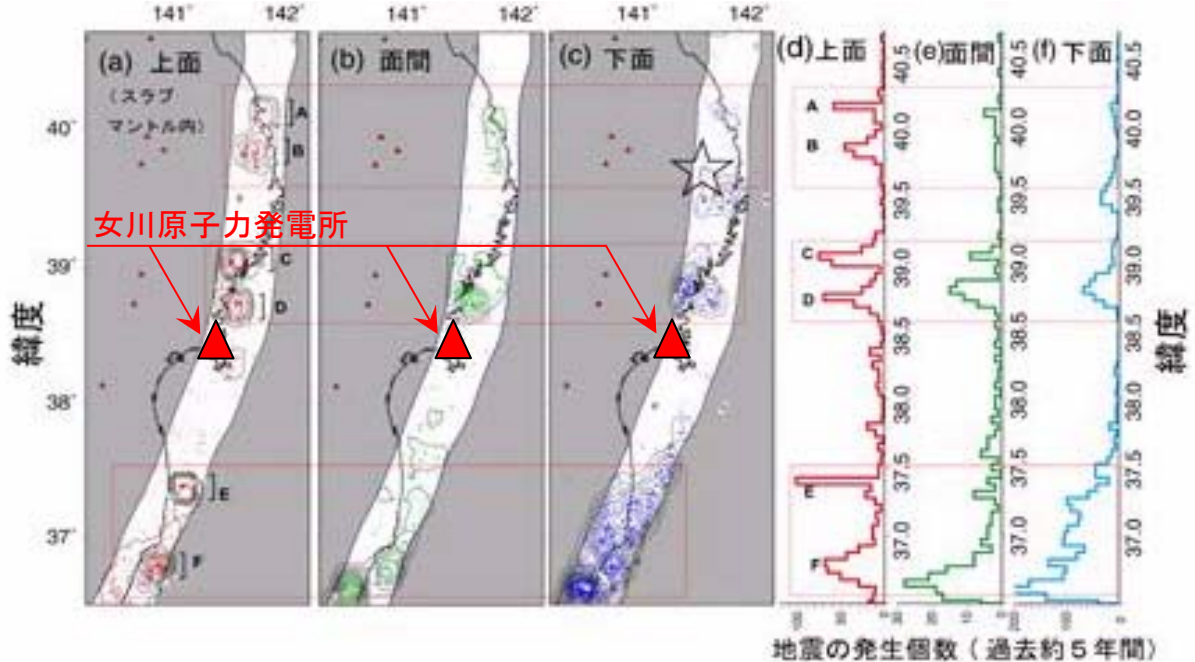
141° 142° 141° 142° 141° 142°

(a) 上面
(スラブマントル内)
(b) 面間
(c) 下面
(d)上面
(e)面間
(f) 下面

40° 39° 38° 37°

A
B
C
D
E
F

女川原子力発電所

緯度

40.5 40.0 39.5 39.0 38.5 38.0 37.5 37.0
40.5 40.0 39.5 39.0 38.5 38.0 37.5 37.0
40.5 40.0 39.5 39.0 38.5 38.0 37.5 37.0

A
B
C
D
E
F

緯度

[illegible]

地震の発生個数(過去約5年間)